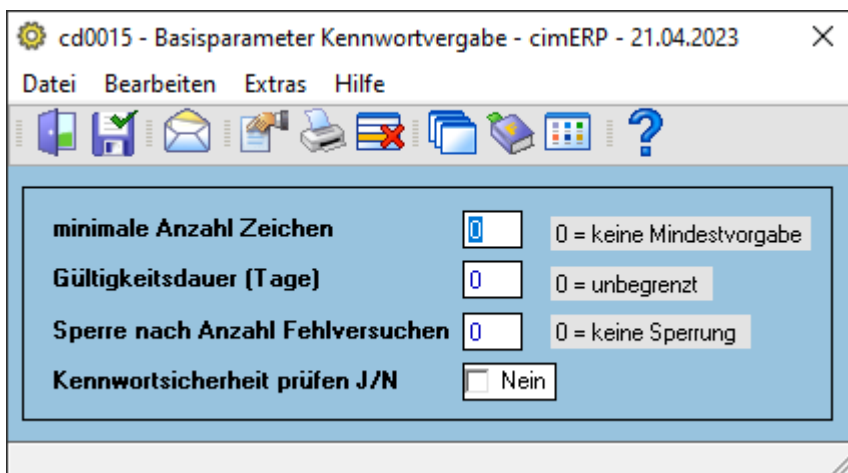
cd0015 - Basisparameter Kennwortvergabe - cimERP - 21.04.2023

Datei Bearbeiten Extras Hilfe

minimale Anzahl Zeichen 0 0 = keine Mindestvorgabe

Gültigkeitsdauer (Tage) 0 0 = unbegrenzt

Sperre nach Anzahl Fehlversuchen 0 0 = keine Sperrung

Kennwortsicherheit prüfen J/N Nein